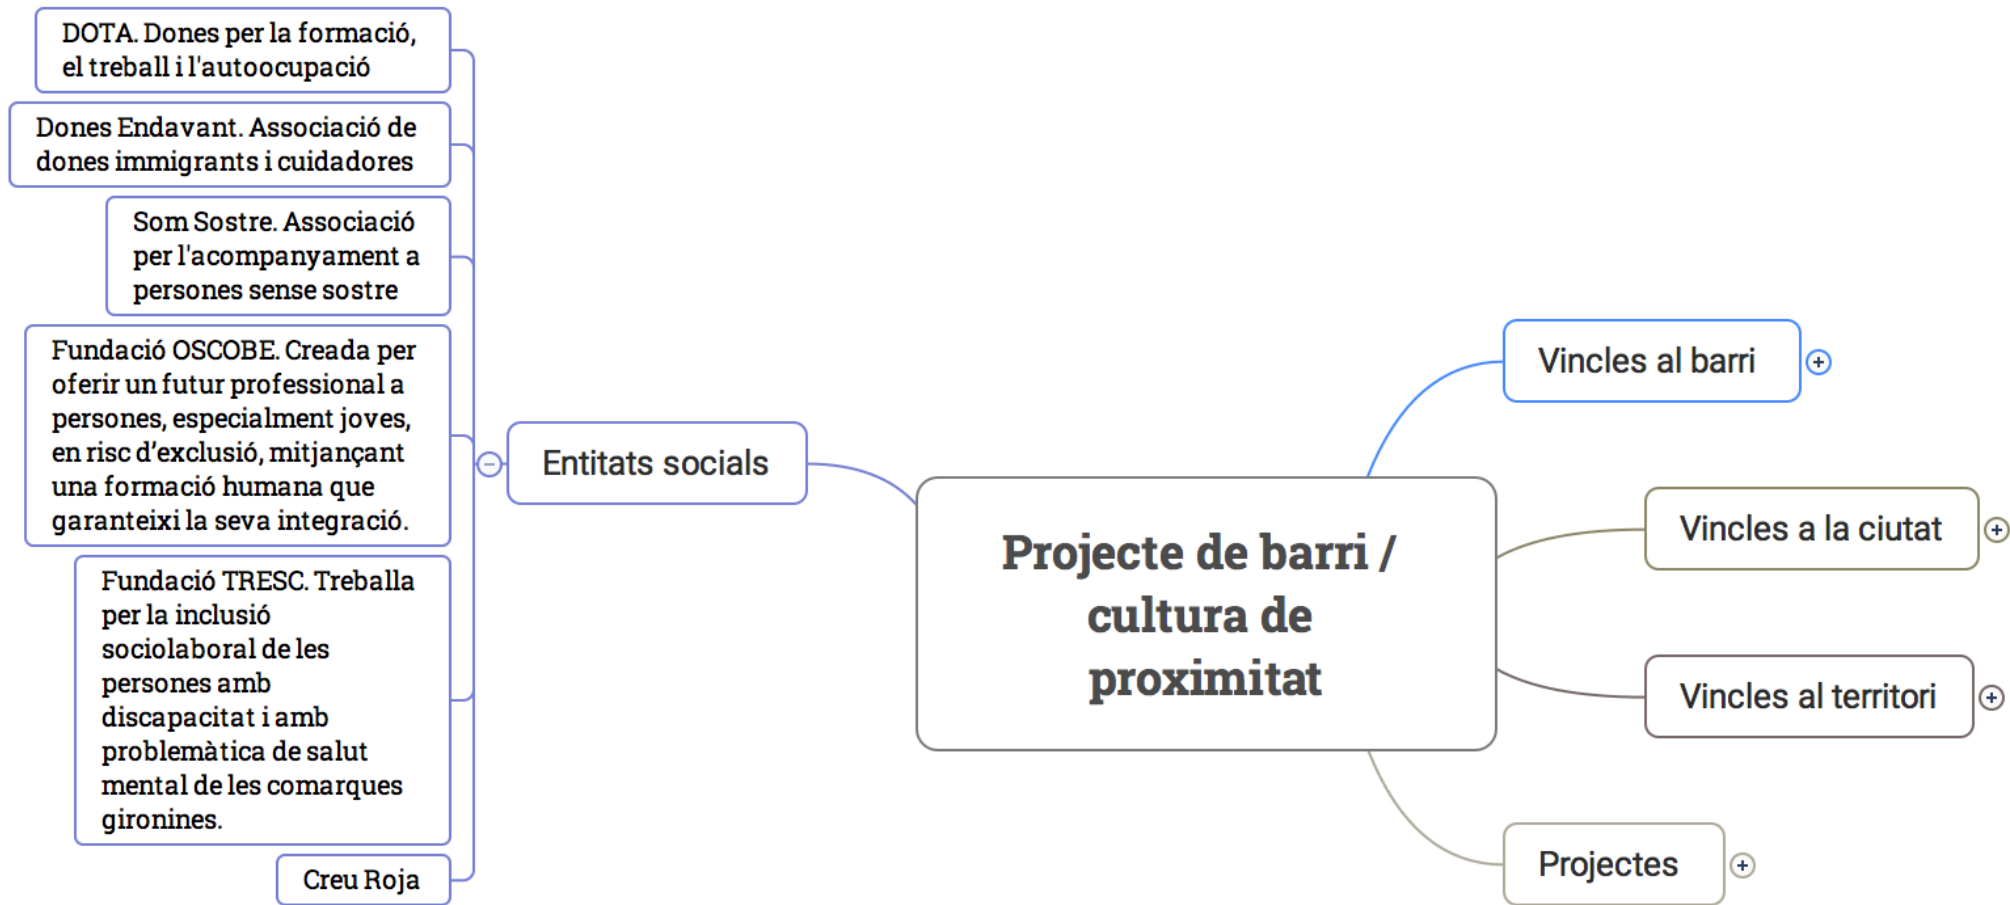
Projecte de barri / cultura de proximitat

Vincles al barri

Vincles a la ciutat

Vincles al territori

Projectes

Entitats socials

DOTA. Dones per la formació, el treball i l'autoocupació

Dones Endavant. Associació de dones immigrants i cuidadores

Som Sostre. Associació per l'acompanyament a persones sense sostre

Fundació OSCOBE. Creada per oferir un futur professional a persones, especialment joves, en risc d'exclusió, mitjançant una formació humana que garanteixi la seva integració.

Fundació TRESC. Treballa per la inclusió sociolaboral de les persones amb discapacitat i amb problemàtica de salut mental de les comarques gironines.

Creu Roja